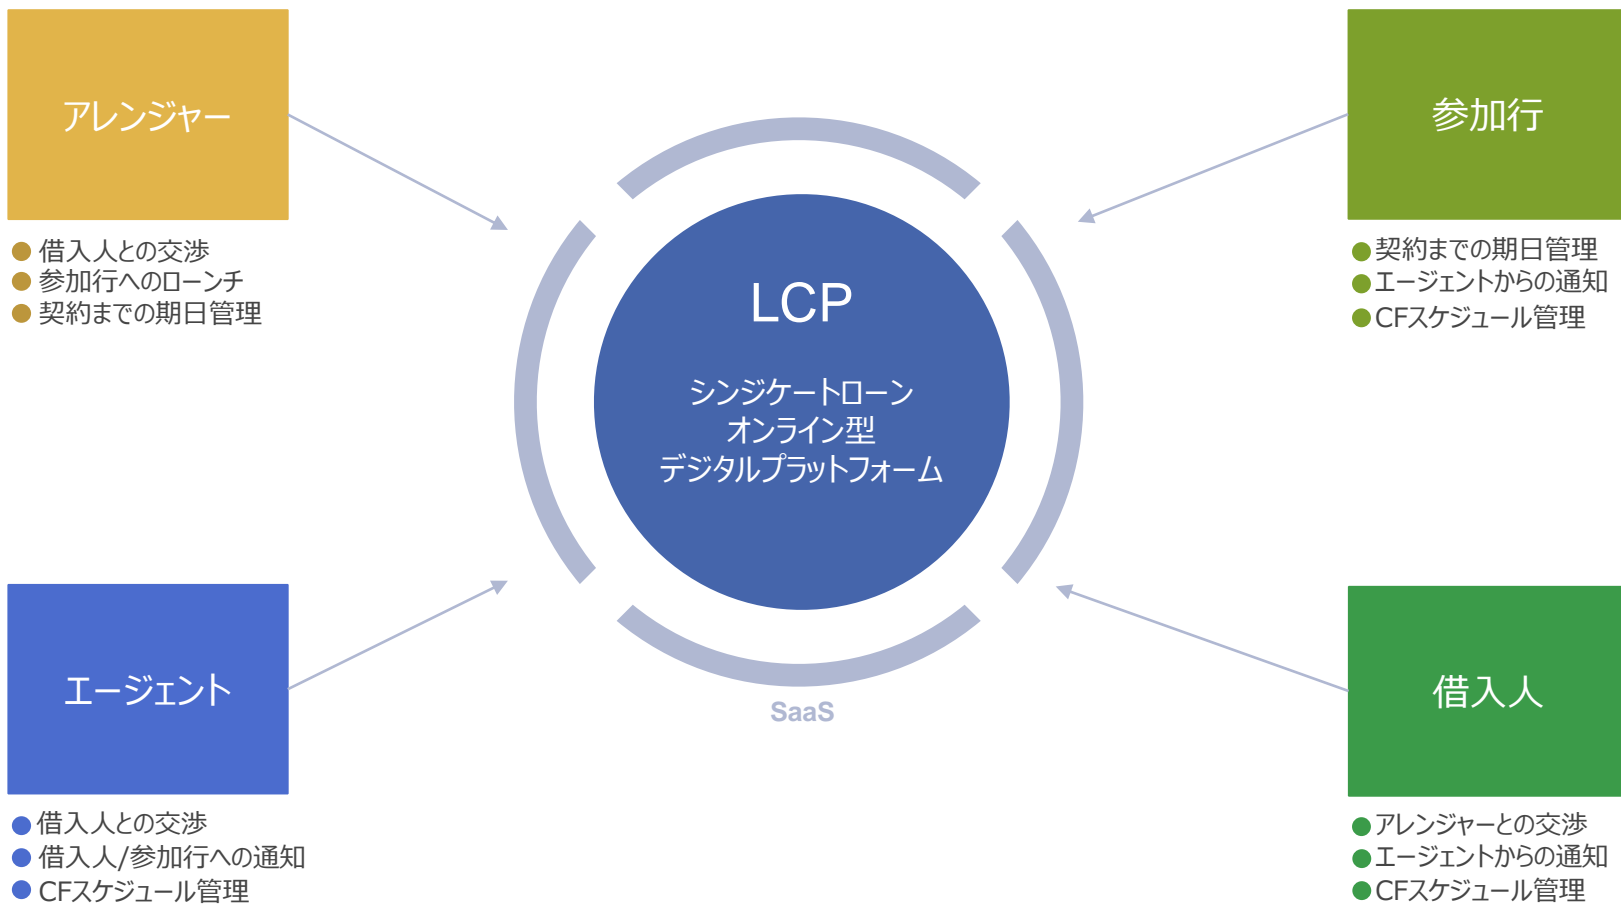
アレンジャー

● 借入人との交渉
● 参加行へのローンチ
● 契約までの期日管理

参加行

● 契約までの期日管理
● エージェントからの通知
● CFスケジュール管理

LCP

シンジケートローン
オンライン型
デジタルプラットフォーム

SaaS

エージェント

● 借入人との交渉
● 借入人/参加行への通知
● CFスケジュール管理

借入人

● アレンジャーとの交渉
● エージェントからの通知
● CFスケジュール管理